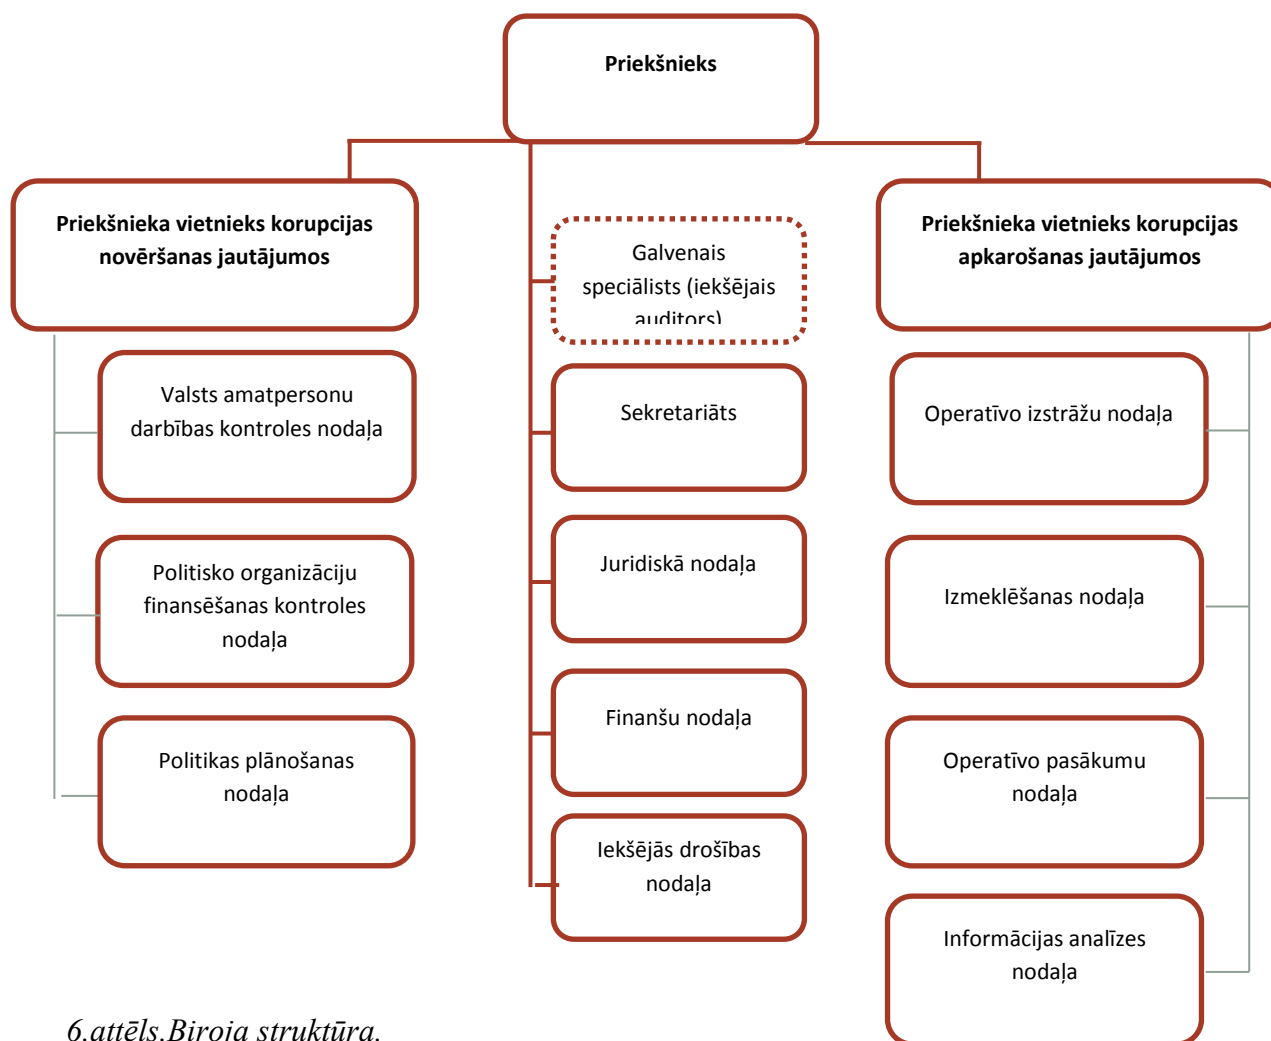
Priekšnieks

Priekšnieka vietnieks korupcijas novēršanas jautājumos

Valsts amatpersonu darbības kontroles nodaļa

Politisko organizāciju finansēšanas kontroles nodaļa

Politikas plānošanas nodaļa

Galvenais speciālists (iekšējais auditors)

Sekretariāts

Juridiskā nodaļa

Finanšu nodaļa

Iekšējās drošības nodaļa

Priekšnieka vietnieks korupcijas apkarošanas jautājumos

Operatīvo izstrāžu nodaļa

Izmeklēšanas nodaļa

Operatīvo pasākumu nodaļa

Informācijas analīzes nodaļa

6.attēls.Biroja struktūra.